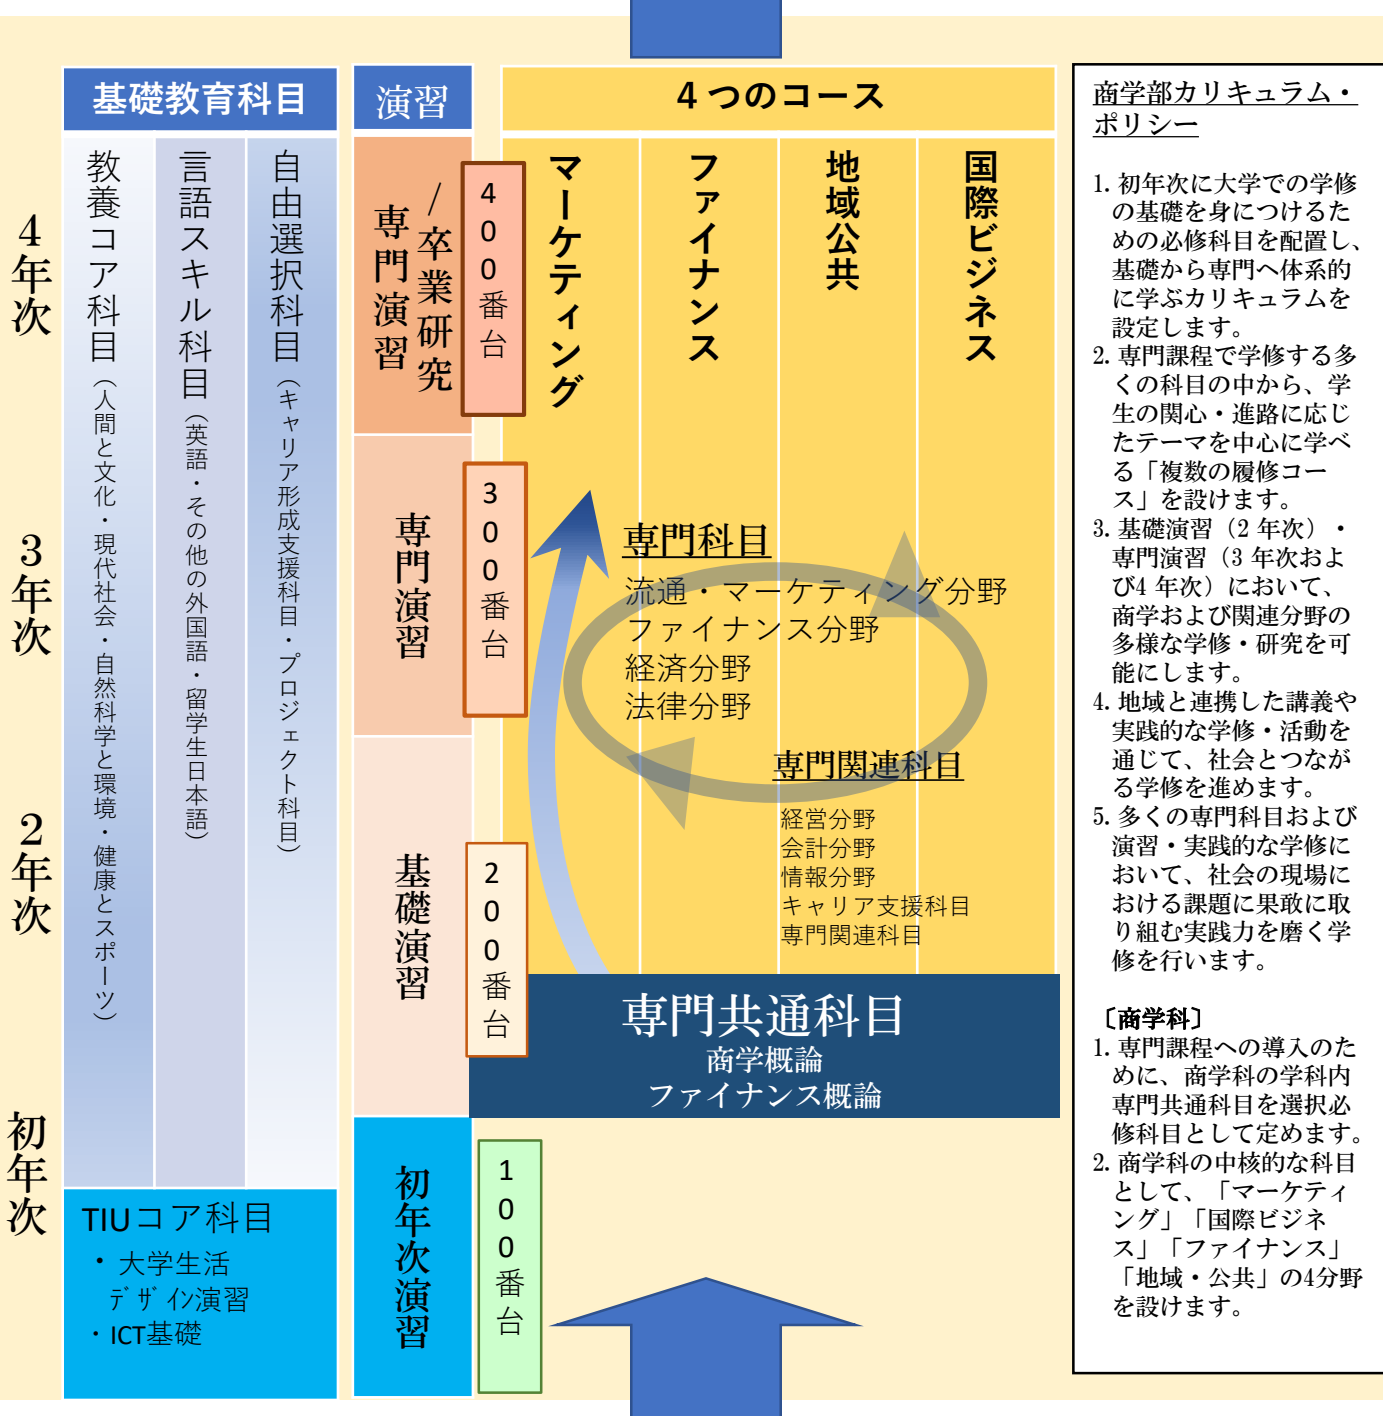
4年次

3年次

2年次

初年次

基礎教育科目

教養コア科目（人間と文化・現代社会・自然科学と環境・健康とスポーツ）

言語スキル科目（英語・その他の外国語・留学生日本語）

自由選択科目（キャリア形成支援科目・プロジェクト科目）

TIUコア科目
・大学生活デザイン演習
・ICT基礎

演習

専門演習/卒業研究

400番台

専門演習

300番台

基礎演習

200番台

初年次演習

100番台

4つのコース

マーケティング

ファイナンス

地域公共

国際ビジネス

専門科目
流通・マーケティング分野
ファイナンス分野
経済分野
法律分野

専門関連科目
経営分野
会計分野
情報分野
キャリア支援科目
専門関連科目

専門共通科目
商学概論
ファイナンス概論

商学部カリキュラム・ポリシー

1. 初年次に大学での学修の基礎を身につけるための必修科目を配置し、基礎から専門へ体系的に学ぶカリキュラムを設定します。
2. 専門課程で学修する多くの科目の中から、学生の関心・進路に応じたテーマを中心に学べる「複数の履修コース」を設けます。
3. 基礎演習（2年次）・専門演習（3年次および4年次）において、商学および関連分野の多様な学修・研究を可能にします。
4. 地域と連携した講義や実践的な学修・活動を通じて、社会とつながる学修を進めます。
5. 多くの専門科目および演習・実践的な学修において、社会の現場における課題に果敢に取り組む実践力を磨く学修を行います。

〔商学科〕
1. 専門課程への導入のために、商学科の学科内専門共通科目を選択必修科目として定めます。
2. 商学科の中核的な科目として、「マーケティング」「国際ビジネス」「ファイナンス」「地域・公共」の4分野を設けます。